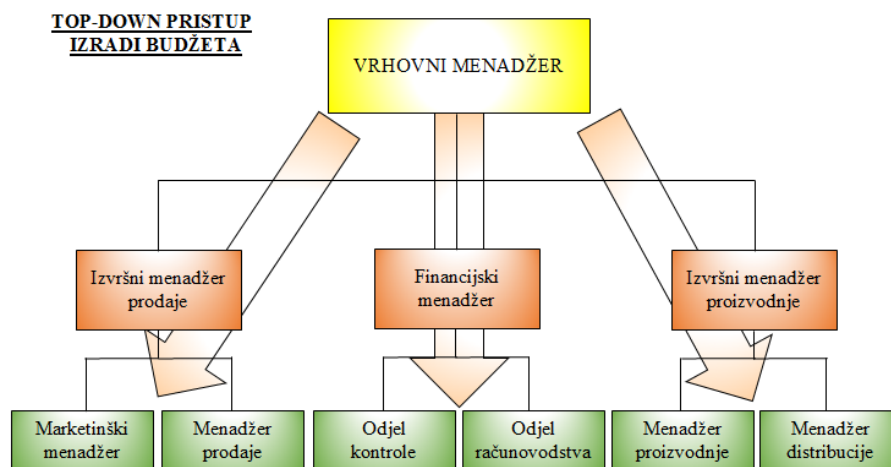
TOP-DOWN PRISTUP IZRADI BUDŽETA

VRHOVNI MENADŽER

Izvršni menadžer prodaje

Financijski menadžer

Izvršni menadžer proizvodnje

Marketinški menadžer

Menadžer prodaje

Odjel kontrole

Odjel računovodstva

Menadžer proizvodnje

Menadžer distribucije